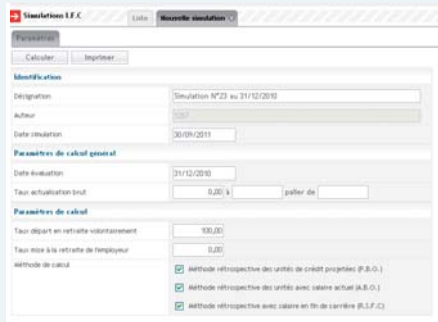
Simulations I.F.C

Liste

Nouvelle simulation

Paramètres

Calculer

Imprimer

Identification

Désignation

Simulation N°23 au 31/12/2010

Auteur

1267

Date simulation

30/09/2011

Paramètres de calcul général

Date évaluation

31/12/2010

Taux actualisation brut

0,00 à

palier de

Paramètres de calcul

Taux départ en retraite volontairement

100,00

Taux mise à la retraite de l'employeur

0,00

Méthode de calcul

Méthode rétrospective des unités de crédit projetées (P.B.O.)

Méthode rétrospective des unités avec salaire actuel (A.B.O.)

Méthode rétrospective avec salaire en fin de carrière (R.S.F.C)